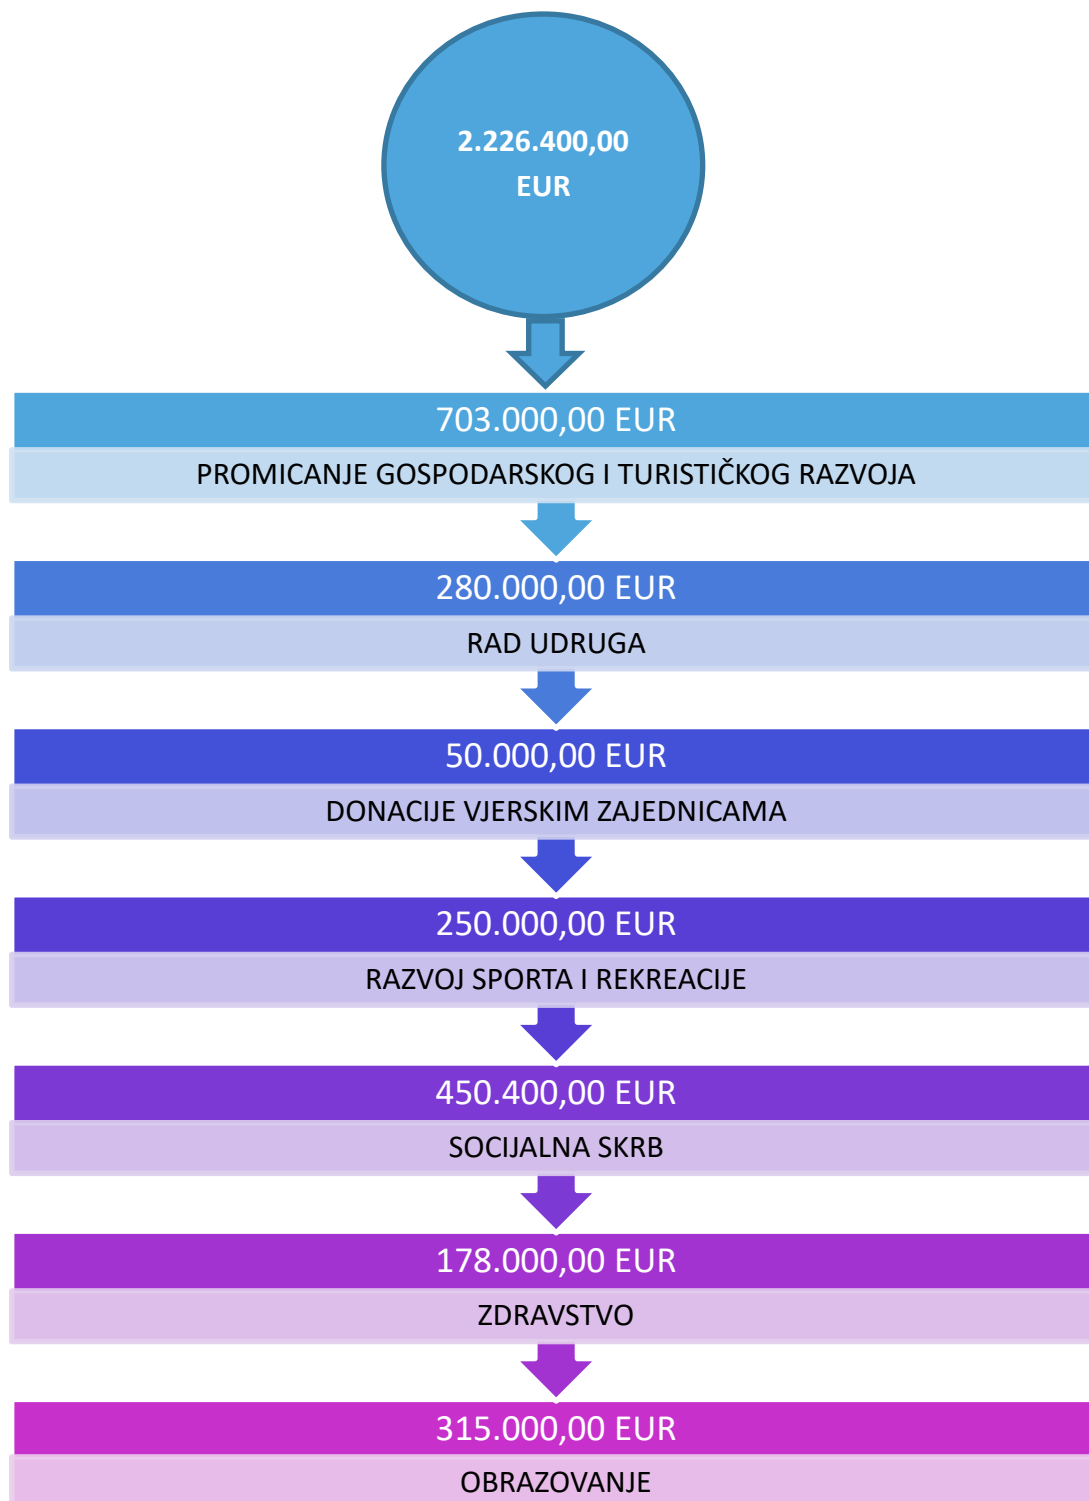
2.226.400,00 EUR

703.000,00 EUR

PROMICANJE GOSPODARSKOG I TURISTIČKOG RAZVOJA

280.000,00 EUR

RAD UDRUGA

50.000,00 EUR

DONACIJE VJERSKIM ZAJEDNICAMA

250.000,00 EUR

RAZVOJ SPORTA I REKREACIJE

450.400,00 EUR

SOCIJALNA SKRB

178.000,00 EUR

ZDRAVSTVO

315.000,00 EUR

OBRAZOVANJE